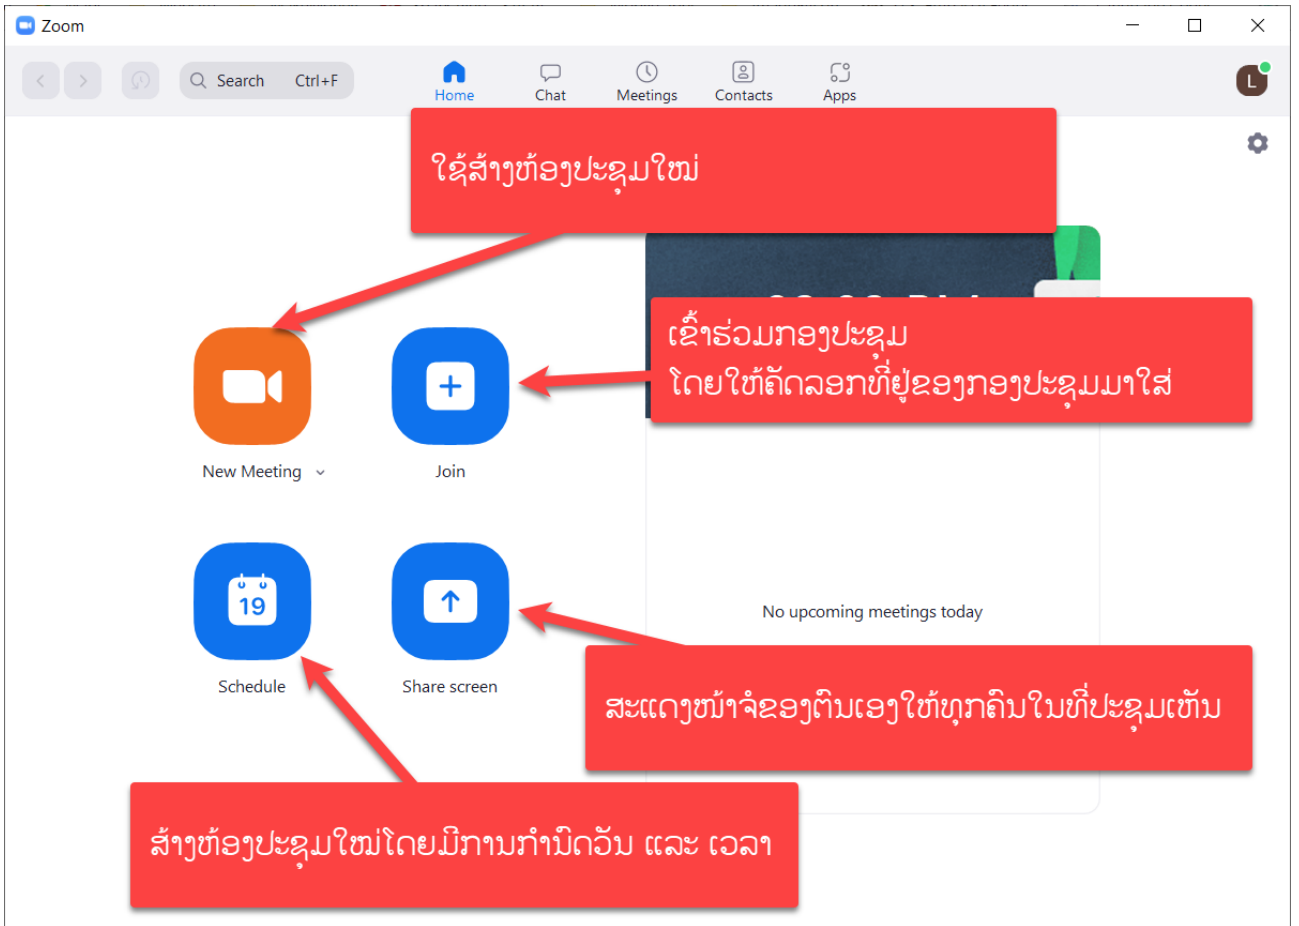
Zoom

Search Ctrl+F

Home Chat Meetings Contacts Apps

L

ໃຊ້ສ້າງຫ້ອງປະຊຸມໃໝ່

ເຂົ້າຮ່ວມກອງປະຊຸມ
ໂດຍໃຫ້ຄັດລອກທີ່ຢູ່ຂອງກອງປະຊຸມມາໃສ່

New Meeting

Join

19

Schedule

Share screen

No upcoming meetings today

ສະແດງໜ້າຈໍຂອງຕົນເອງໃຫ້ທຸກຄົນໃນທີ່ປະຊຸມເຫັນ

ສ້າງຫ້ອງປະຊຸມໃໝ່ໂດຍມີການກຳນົດວັນ ແລະ ເວລາ